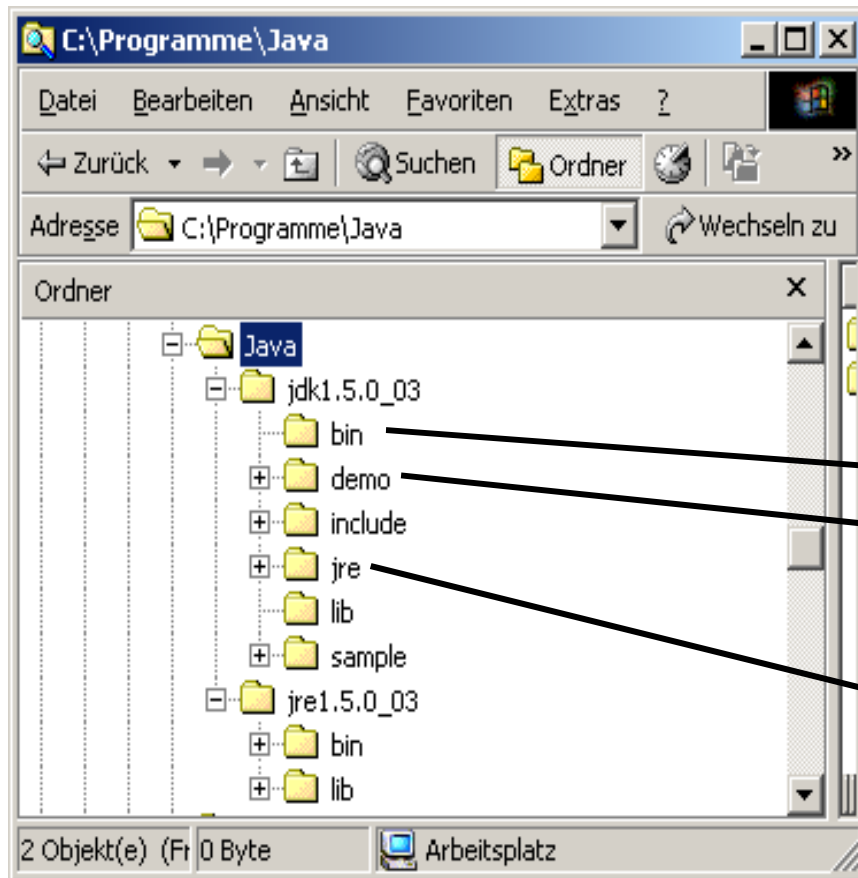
C:\Programme\Java

Datei Bearbeiten Ansicht Favoriten Extras ?

Zurück Suchen Ordner

Adresse C:\Programme\Java Wechseln zu

Ordner ×

Java
jdk1.5.0_03
bin
demo
include
jre
lib
sample
jre1.5.0_03
bin
lib

2 Objekt(e) (Fr 0 Byte Arbeitsplatz